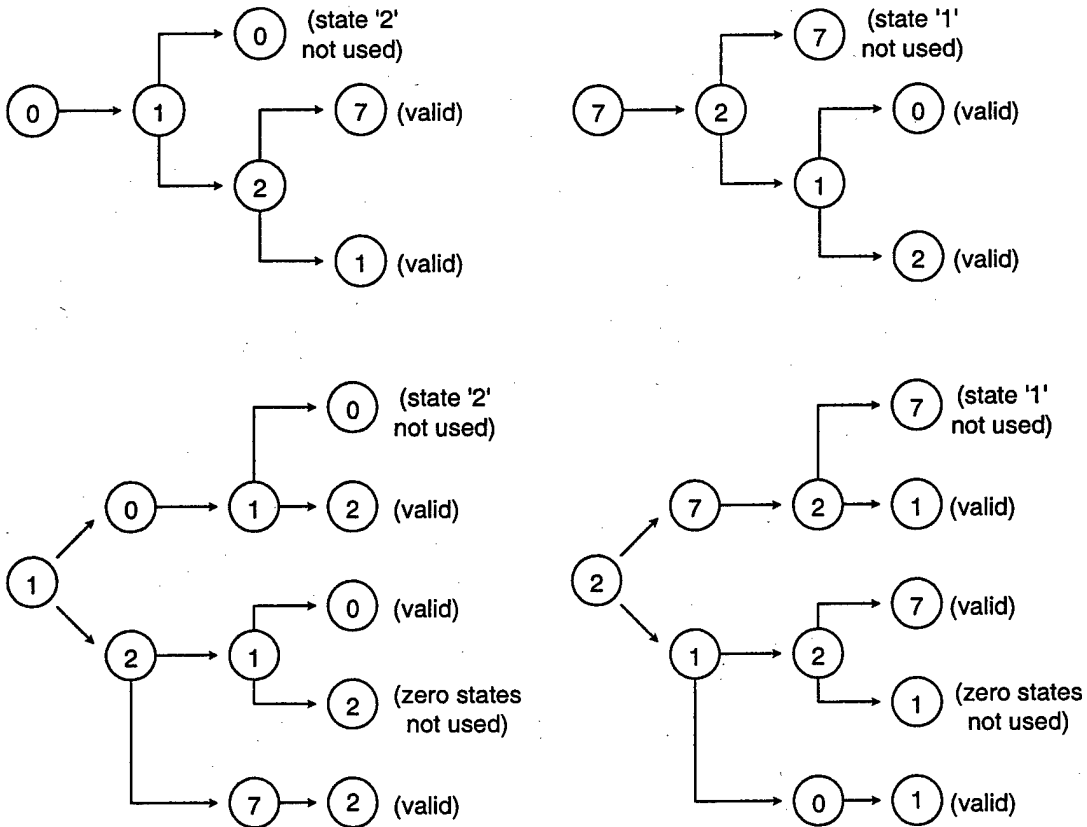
0 1 0 (state '2' not used)
2 7 (valid)
1 (valid)

7 2 7 (state '1' not used)
1 0 (valid)
2 (valid)

1 0 1 0 (state '2' not used)
2 (valid)
2 1 0 (valid)
2 (zero states not used)
7 2 (valid)

2 7 2 7 (state '1' not used)
1 (valid)
1 2 7 (valid)
1 (zero states not used)
0 1 (valid)